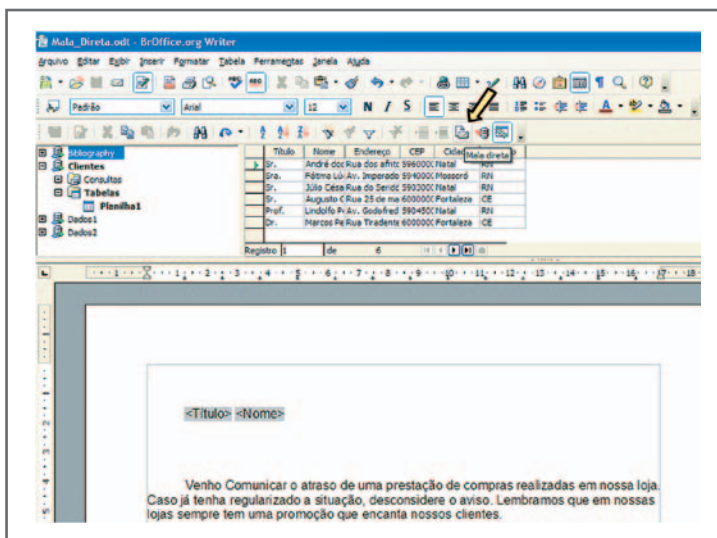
Mala_Direta.odt - BrOffice.org Writer

Arquivo Editar Exibir Inserir Formatar Tabela Ferramentas Janela Ajuda

Padrão Arial 12 N I S

Bibliography
Clientes
Consultas
Tabelas
Planilha1
Dados1
Dados2

| Título | Nome | Endereço | CEP | Cidade | UF |
|---|---|---|---|---|---|
| Sr. | André doc | Rua dos afito | 596000C | Natal | RN |
| Sra. | Fátima Lú | Av. Imperado | 594000C | Mossoró | RN |
| Sr. | Júlio Césa | Rua do Seridó | 590300C | Natal | RN |
| Sr. | Augusto C | Rua 25 de ma | 600000C | Fortaleza | CE |
| Prof. | Lindolfo P | Av. Godofred | 590450C | Natal | RN |
| Dr. | Marcos Pe | Rua Tiradente | 600000C | Fortaleza | CE |

Mala direta

Registro 1 de 6

<Título> <Nome>

Venho Comunicar o atraso de uma prestação de compras realizadas em nossa loja. Caso já tenha regularizado a situação, desconsidere o aviso. Lembramos que em nossas lojas sempre tem uma promoção que encanta nossos clientes.